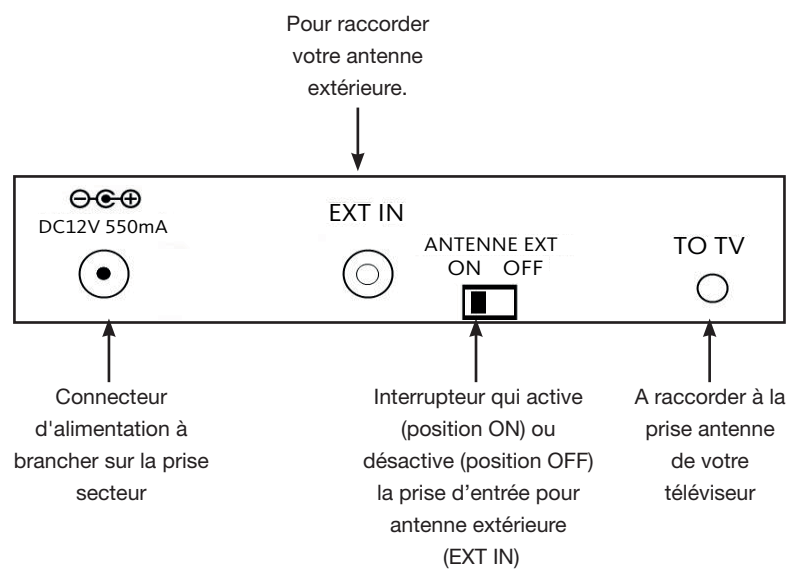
Pour raccorder votre antenne extérieure.

⊖-◐-⊕
DC12V 550mA

EXT IN

ANTENNE EXT
ON OFF

TO TV

Connecteur d'alimentation à brancher sur la prise secteur

Interrupteur qui active (position ON) ou désactive (position OFF) la prise d'entrée pour antenne extérieure (EXT IN)

A raccorder à la prise antenne de votre téléviseur